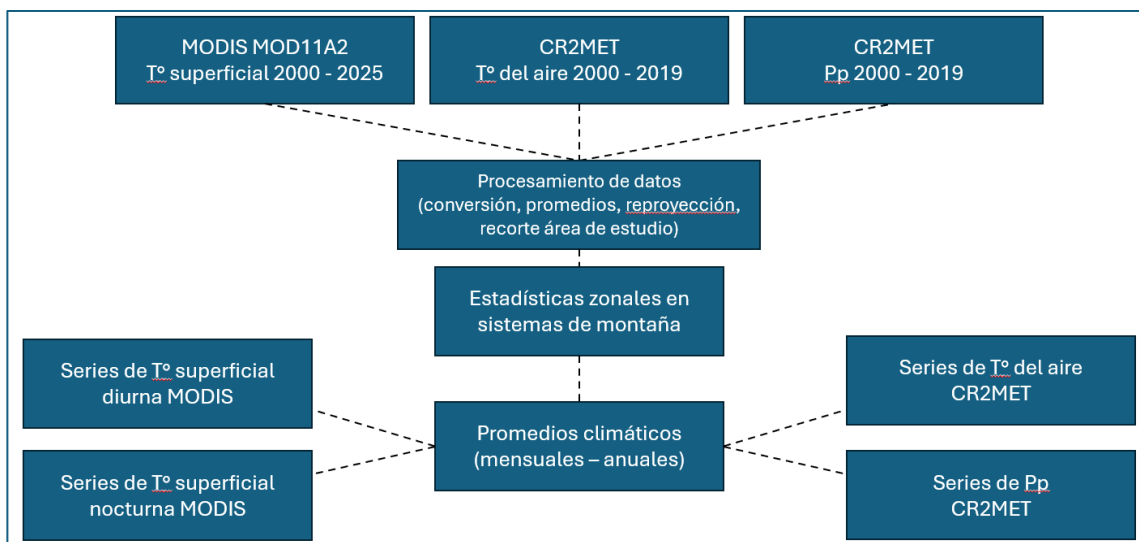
MODIS MOD11A2
T° superficial 2000 - 2025

CR2MET
T° del aire 2000 - 2019

CR2MET
Pp 2000 - 2019

Procesamiento de datos (conversión, promedios, reproyección, recorte área de estudio)

Estadísticas zonales en sistemas de montaña

Series de T° superficial diurna MODIS

Series de T° superficial nocturna MODIS

Promedios climáticos (mensuales – anuales)

Series de T° del aire CR2MET

Series de Pp CR2MET